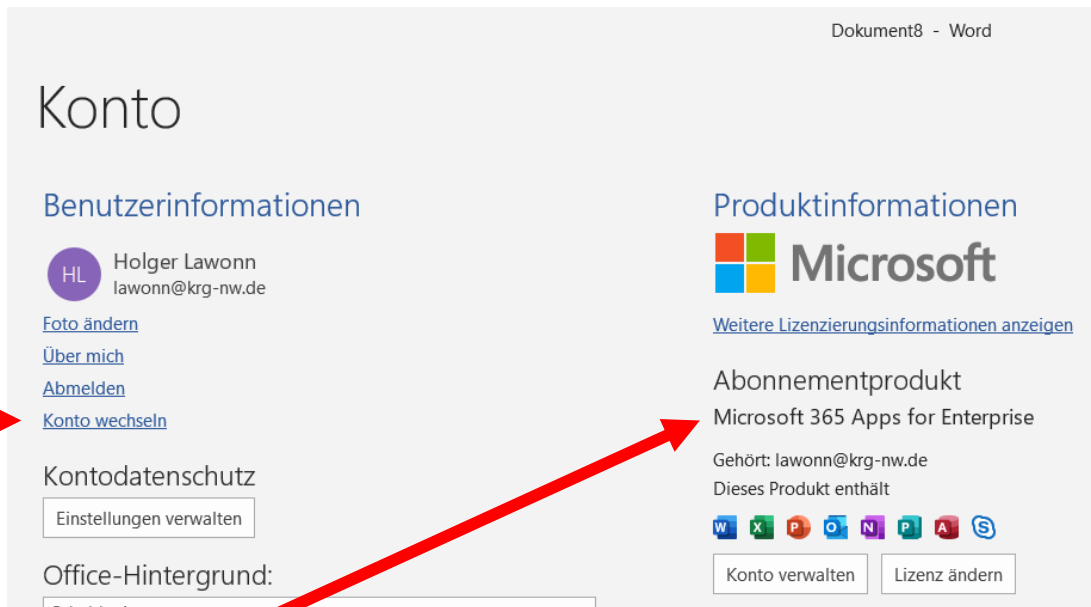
Dokument8 - Word

Konto

Benutzerinformationen

HL Holger Lawonn
lawonn@krg-nw.de

Foto ändern

Über mich

Abmelden

Konto wechseln

Kontodatenschutz

Einstellungen verwalten

Office-Hintergrund:

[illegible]

Produktinformationen

Microsoft

Weitere Lizenzierungsinformationen anzeigen

Abonnementprodukt

Microsoft 365 Apps for Enterprise

Gehört: lawonn@krg-nw.de

Dieses Produkt enthält

Konto verwalten

Lizenz ändern